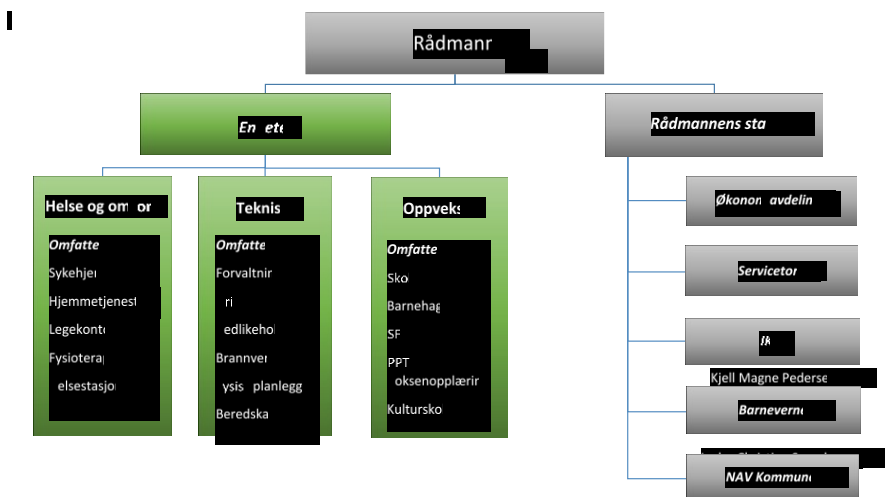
Rådmanr

En ete

Rådmannens sta

Helse og om or

Omfatte
Sykehjer
Hjemmetjenest
Legekont
Fysioteraj
elsestasjo

Teknis

Omfatte
Forvaltnir
ri
edlikehol
Brannver
ysis planlegg
Beredska

Oppvek

Omfatte
Sko
Barnehag
SF
PPT
oksenopplærir
Kultursko

Økonon avdelin

Servicetor

ß

Kjell Magne Pederse

Barneverne

NAV Kommun